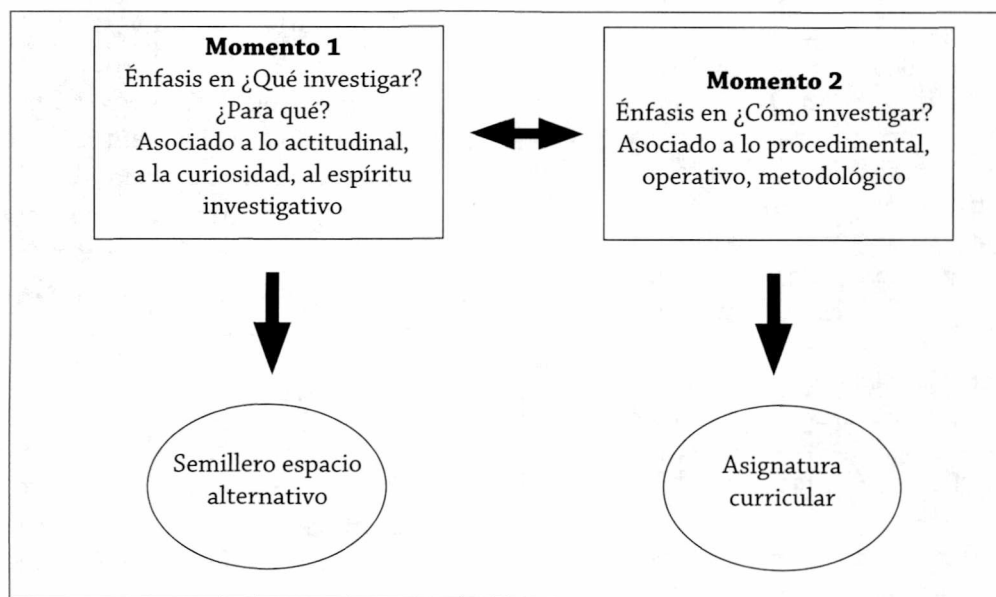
**Momento 1**
Énfasis en ¿Qué investigar? ¿Para qué?
Asociado a lo actitudinal, a la curiosidad, al espíritu investigativo

**Momento 2**
Énfasis en ¿Cómo investigar?
Asociado a lo procedimental, operativo, metodológico

Semillero espacio alternativo

Asignatura curricular